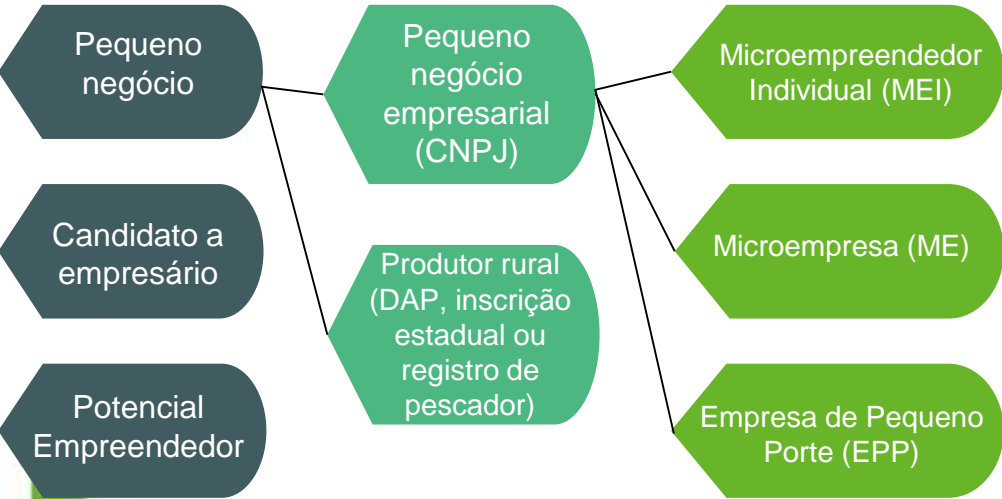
Pequeno negócio

Candidato a empresário

Potencial Empreendedor

Pequeno negócio empresarial (CNPJ)

Produtor rural (DAP, inscrição estadual ou registro de pescador)

Microempreendedor Individual (MEI)

Microempresa (ME)

Empresa de Pequeno Porte (EPP)